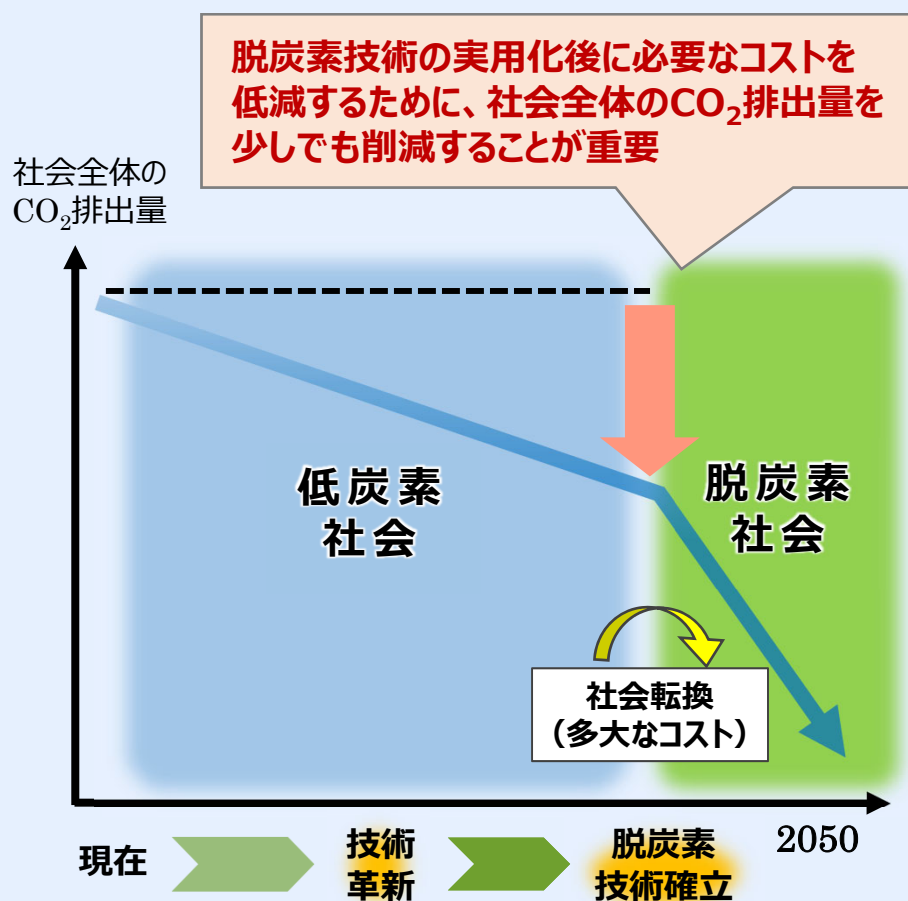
脱炭素技術の実用化後に必要なコストを低減するために、社会全体の$CO_2$排出量を少しでも削減することが重要

社会全体の$CO_2$排出量

低炭素社会

脱炭素社会

社会転換
（多大なコスト）

2050

現在

技術革新

脱炭素技術確立